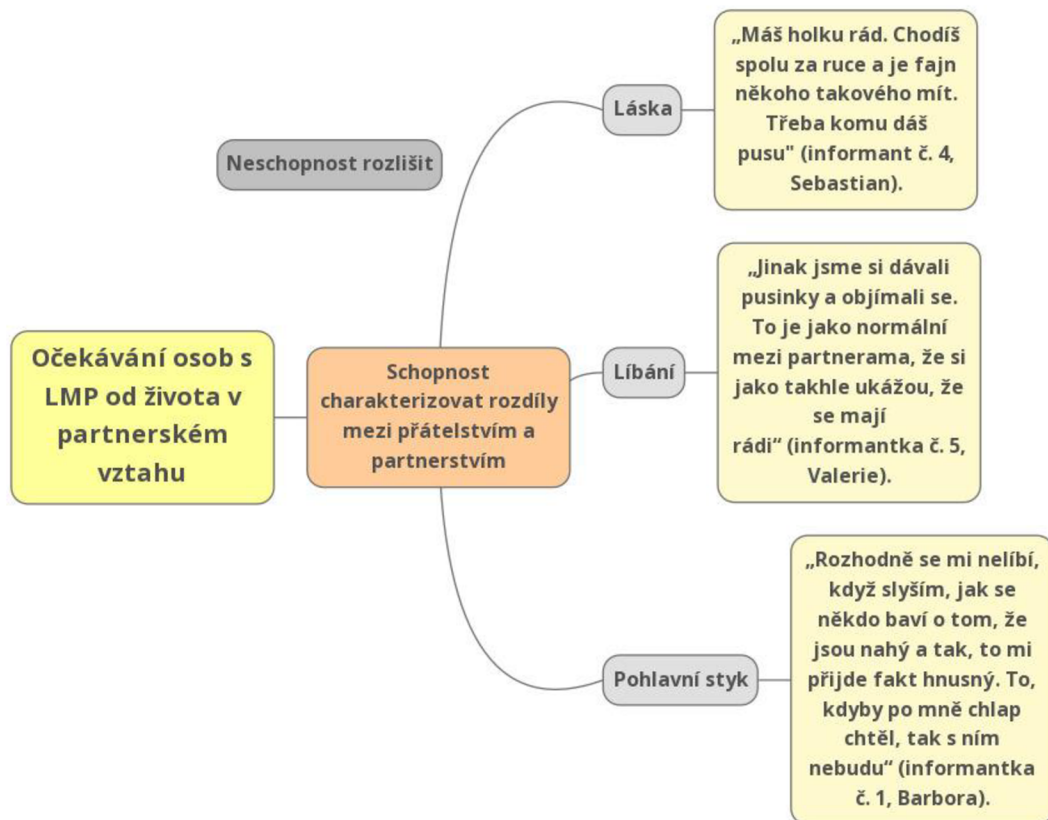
Očekávání osob s LMP od života v partnerském vztahu

Neschopnost rozlišit

Schopnost charakterizovat rozdíly mezi přátelstvím a partnerstvím

Láska

„Máš holku rád. Chodíš spolu za ruce a je fajn někoho takového mít. Třeba komu dáš pusu" (informant č. 4, Sebastian).

Líbání

„Jinak jsme si dávali pusinky a objímali se. To je jako normální mezi partnerama, že si jako takhle ukážou, že se mají rádi“ (informantka č. 5, Valerie).

Pohlavní styk

„Rozhodně se mi nelíbí, když slyším, jak se někdo baví o tom, že jsou nahý a tak, to mi přijde fakt hnusný. To, kdyby po mně chlap chtěl, tak s ním nebudu“ (informantka č. 1, Barbora).